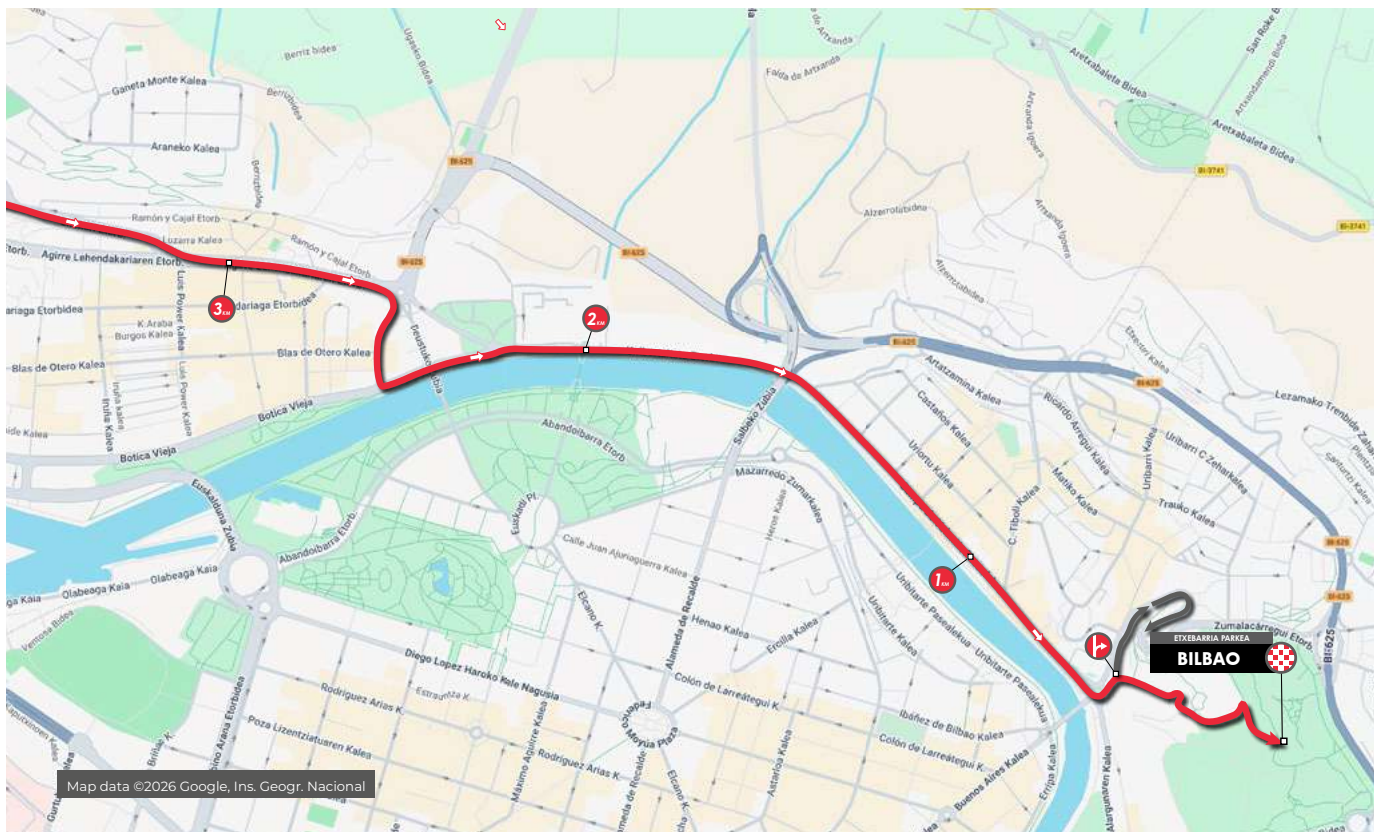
ETXEBARRIA PARKEA
BILBAO

3 KM
2 KM
1 KM

Berriz bidea
Ugasko Bidea
Ganeta Monte Kalea
Berriz bidea
Araneko Kalea
BI-625
Ramón y Cajal Etorb.
Luzarra Kalea
Ramón y Cajal Etorb.
Agirre Lehendakariaren Etorb.
Luis Power Kalea
Madariaga Etorbidea
Madariaga Etorbidea
K.Araba
Burgos Kalea
Blas de Otero Kalea
Blas de Otero Kalea
Botica Vieja
Botica Vieja
Deustuko Zubia
Abandoibarra Etorb.
Euskalduna Zubia
Abandoibarra Etorb.
Olabeaga Kaia
Olabeaga Kaia
Euskadi Pl.
Calle Juan Ajuriaguerra Kalea
Mazarredo Zumarkalea
Salbeko Zubia
Alameda de Recalde
Henao Kalea
Ercilla Kalea
Elcano K.
Diego Lopez Haroko Kale Nagusia
Colón de Larreátegui K.
Rodriguez Arias K.
Estraunza K.
Poza Lizentziatuaren Kalea
Maximo Aguirre Kalea
Federico Moyua Plaza
Elcano K.
Astarloa Kalea
Ibáñez de Bilbao Kalea
Colón de Larreátegui K.
Buenos Aires Kalea
Errepa Kalea
Uribitarte Pasealekua
Uribitarte Pasealekua
Uribitarte Kalea
Alameda de Recalde
Falda de Artxanda
Artxanda
Alzerrotabidea
Artxanda Igoera
Artatzamina Kalea
Castaños Kalea
Uribitarte Kalea
C. Tiboli Kalea
Ricardo Arregui Kalea
Matiko Kalea
Trauko Kalea
Uribarri Kalea
Uribarri C Zeharkalea
Lezamako Trenbide Zaharra
Aretxabaleta Bidea
Aretxabaleta Bidea
San Roke Bidea
BI-3741
BI-625
Zumalacárregui Etorb.
Alangunaren Kalea
Heros Kalea
Map data ©2026 Google, Ins. Geogr. Nacional